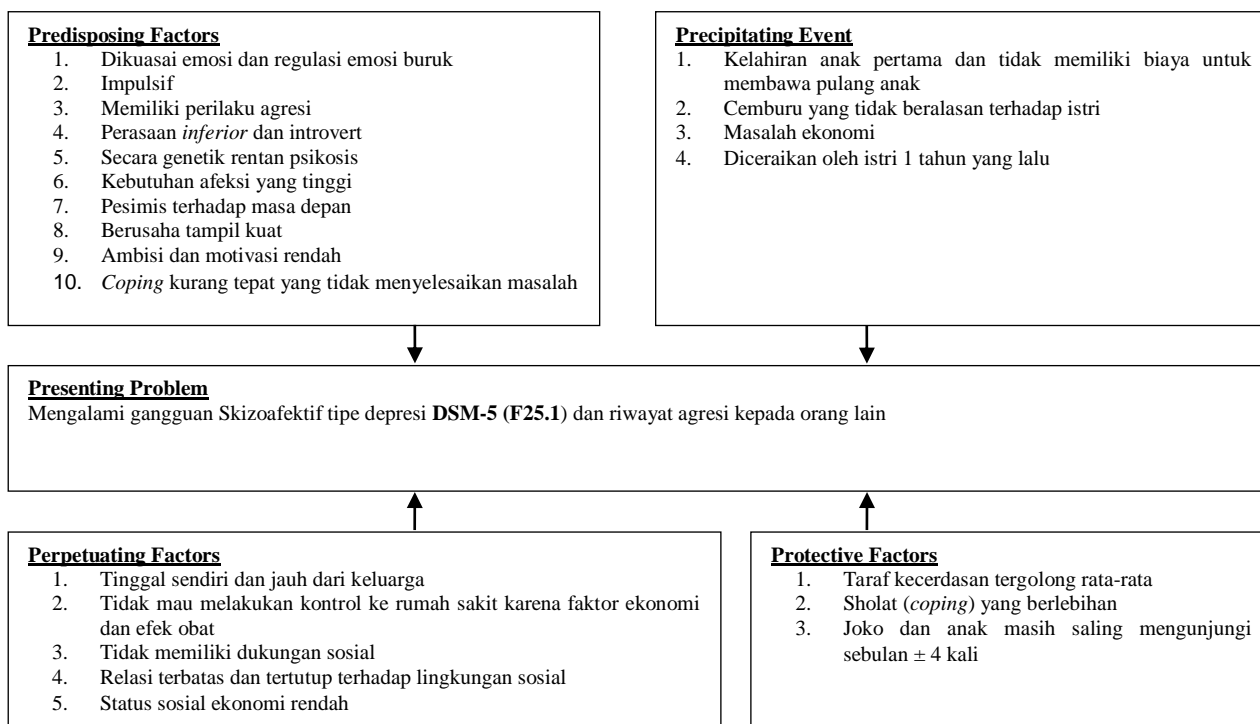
**Predisposing Factors**
1. Dikuasai emosi dan regulasi emosi buruk
2. Impulsif
3. Memiliki perilaku agresi
4. Perasaan *inferior* dan introvert
5. Secara genetik rentan psikosis
6. Kebutuhan afeksi yang tinggi
7. Pesimis terhadap masa depan
8. Berusaha tampil kuat
9. Ambisi dan motivasi rendah
10. *Coping* kurang tepat yang tidak menyelesaikan masalah

**Precipitating Event**
1. Kelahiran anak pertama dan tidak memiliki biaya untuk membawa pulang anak
2. Cemburu yang tidak beralasan terhadap istri
3. Masalah ekonomi
4. Diceraikan oleh istri 1 tahun yang lalu

**Presenting Problem**
Mengalami gangguan Skizoafektif tipe depresi **DSM-5 (F25.1**) dan riwayat agresi kepada orang lain

**Perpetuating Factors**
1. Tinggal sendiri dan jauh dari keluarga
2. Tidak mau melakukan kontrol ke rumah sakit karena faktor ekonomi dan efek obat
3. Tidak memiliki dukungan sosial
4. Relasi terbatas dan tertutup terhadap lingkungan sosial
5. Status sosial ekonomi rendah

**Protective Factors**
1. Taraf kecerdasan tergolong rata-rata
2. Sholat (*coping*) yang berlebihan
3. Joko dan anak masih saling mengunjungi sebulan $\pm$ 4 kali